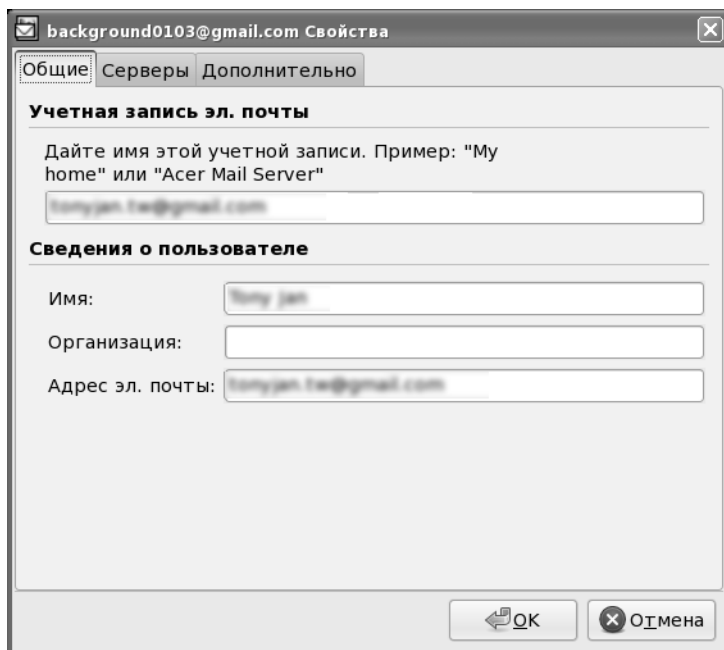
background0103@gmail.com Свойства

Общие | Серверы | Дополнительно

Учетная запись эл. почты

Дайте имя этой учетной записи. Пример: "My home" или "Acer Mail Server"

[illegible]

Сведения о пользователе

Имя: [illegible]

Организация:

Адрес эл. почты: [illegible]

OK | Отмена